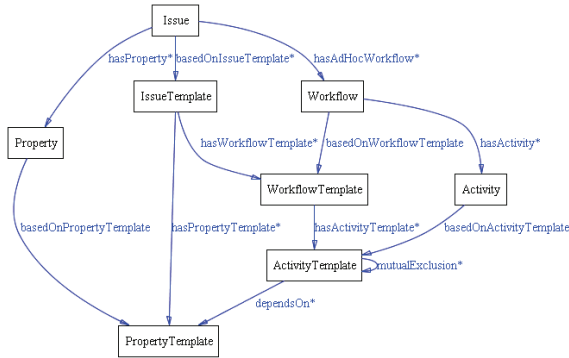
Issue

hasProperty*

basedOnIssueTemplate*

hasAdHocWorkflow*

IssueTemplate

Workflow

Property

hasWorkflowTemplate*

basedOnWorkflowTemplate

hasActivity*

WorkflowTemplate

Activity

basedOnPropertyTemplate

hasPropertyTemplate*

hasActivityTemplate*

basedOnActivityTemplate

ActivityTemplate

mutualExclusion*

dependsOn*

PropertyTemplate